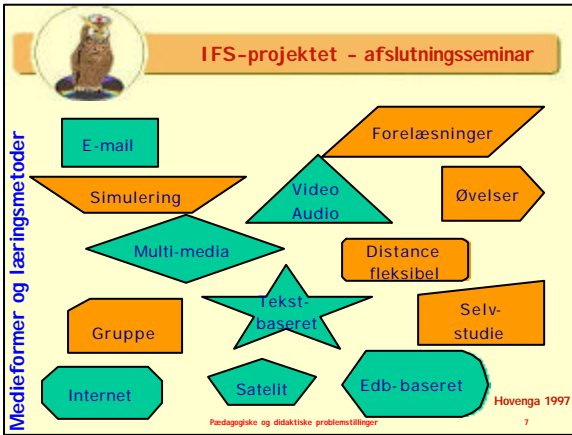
IFS-projektet – afslutningsseminar

Medieformer og læringsmetoder

E-mail

Forelæsninger

Simulering

Video Audio

Øvelser

Multi-media

Distance fleksibel

Gruppe

Tekst-baseret

Selv-studie

Internet

Satelit

Edb-baseret

Hovenga 1997

Pædagogiske og didaktiske problemstillinger

7